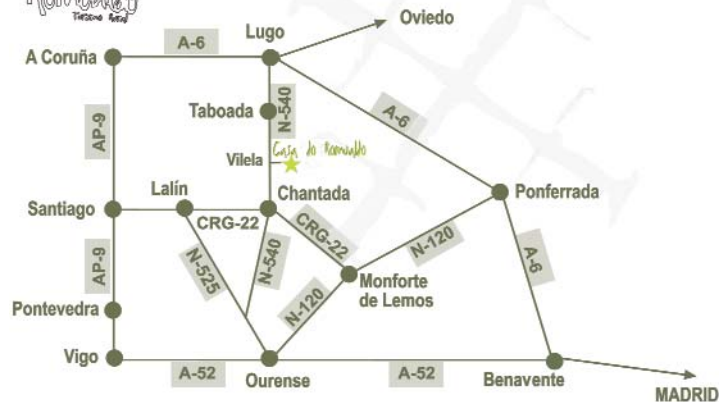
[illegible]
Turismo Rural

Lugo
Oviedo
A Coruña
A-6
N-540
Taboada
A-6
AP-9
Casa do Romualdo
Vilela
Chantada
Ponferrada
Lalín
Santiago
CRG-22
CRG-22
N-120
AP-9
N-525
N-540
A-6
Monforte de Lemos
Pontevedra
N-120
Vigo
A-52
A-52
Ourense
Benavente
MADRID